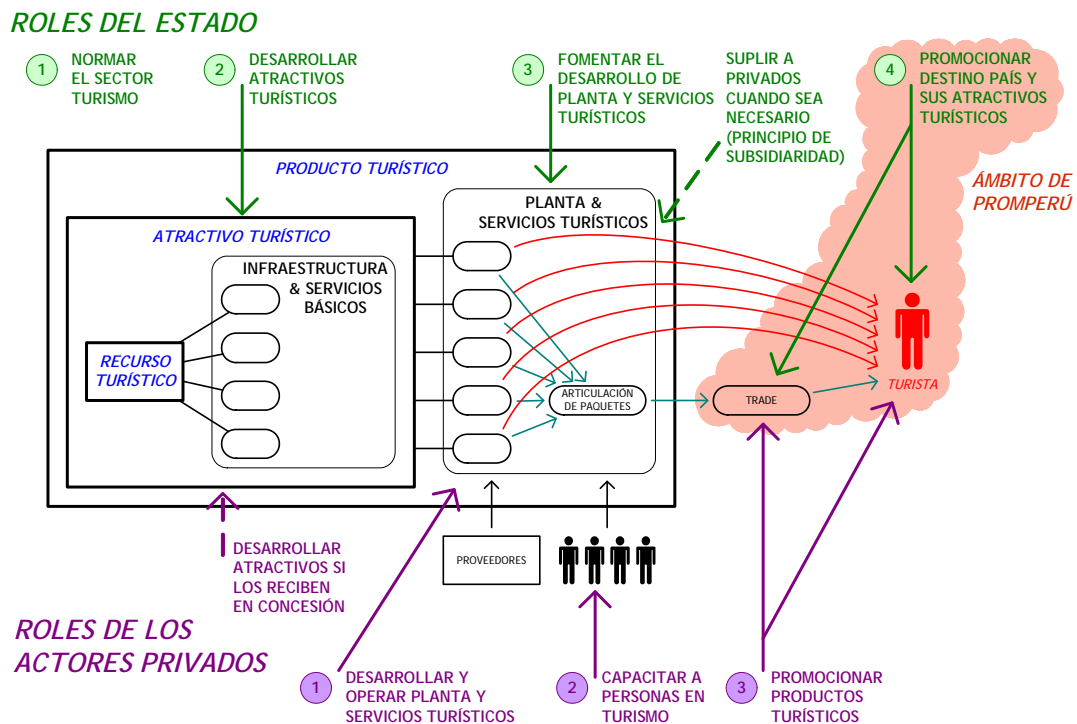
ROLES DEL ESTADO

1 NORMAR EL SECTOR TURISMO

2 DESARROLLAR ATRACTIVOS TURÍSTICOS

3 FOMENTAR EL DESARROLLO DE PLANTA Y SERVICIOS TURÍSTICOS

SUPLIR A PRIVADOS CUANDO SEA NECESARIO (PRINCIPIO DE SUBSIDIARIDAD)

4 PROMOCIONAR DESTINO PAÍS Y SUS ATRACTIVOS TURÍSTICOS

ÁMBITO DE PROMPERÚ

PRODUCTO TURÍSTICO

ATRACTIVO TURÍSTICO

INFRAESTRUCTURA & SERVICIOS BÁSICOS

RECURSO TURÍSTICO

PLANTA & SERVICIOS TURÍSTICOS

ARTICULACIÓN DE PAQUETES

TRADE

TURISTA

PROVEEDORES

DESARROLLAR ATRACTIVOS SI LOS RECIBEN EN CONCESIÓN

ROLES DE LOS ACTORES PRIVADOS

1 DESARROLLAR Y OPERAR PLANTA Y SERVICIOS TURÍSTICOS

2 CAPACITAR A PERSONAS EN TURISMO

3 PROMOCIONAR PRODUCTOS TURÍSTICOS